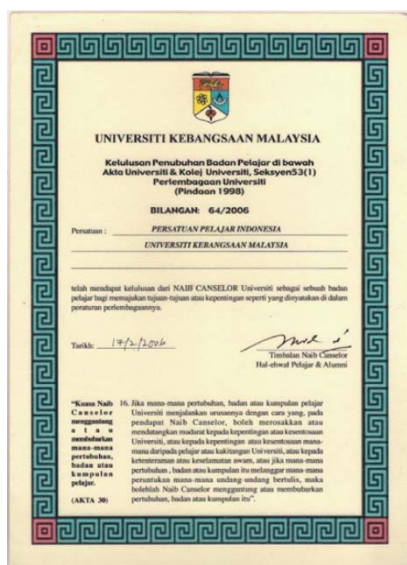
UNIVERSITI KEBANGSAAN MALAYSIA

Kelulusan Penubuhan Badan Pelajar di bawah Akta Universiti & Kolej Universiti, Seksyen53(1) Perlembagaan Universiti (Pindaan 1998)

BILANGAN: 64/2006

Persatuan : PERSATUAN PELAJAR INDONESIA
UNIVERSITI KEBANGSAAN MALAYSIA

telah mendapat kelulusan dari NAIB CANSELOR Universiti sebagai sebuah badan pelajar bagi memajukan tujuan-tujuan atau kepentingan seperti yang dinyatakan di dalam peraturan perlembagaannya.

Tarikh: 17/2/2006

Timbalan Naib Canselor
Hal-ehwal Pelajar & Alumni

"Kuasa Naib Canselor menggantung atau membubarkan mana-mana pertubuhan, badan atau kumpulan pelajar.

(AKTA 30)

16. Jika mana-mana pertubuhan, badan atau kumpulan pelajar Universiti menjalankan urusannya dengan cara yang, pada pendapat Naib Canselor, boleh merosakkan atau mendatangkan mudarat kepada kepentingan atau kesentosaan Universiti, atau kepada kepentingan atau kesentosaan mana-mana daripada pelajar atau kakitangan Universiti, atau kepada ketenteraman atau keselamatan awam, atau jika mana-mana pertubuhan, badan atau kumpulan itu melanggar mana-mana peruntukan mana-mana undang-undang bertulis, maka bolehlah Naib Canselor menggantung atau membubarkan pertubuhan, badan atau kumpulan itu".